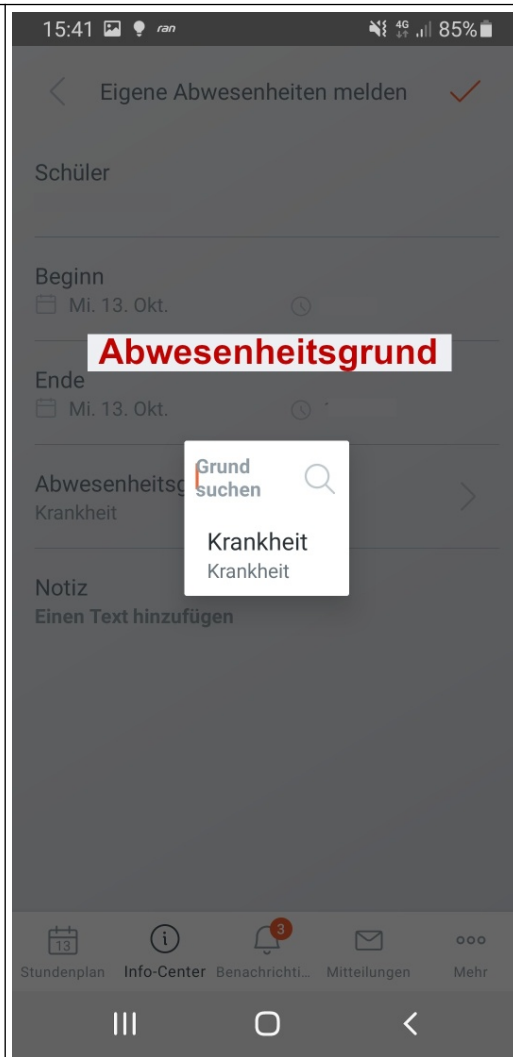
15:41 ran 4G 85%

Eigene Abwesenheiten melden

Schüler

Beginn
Mi. 13. Okt.

Abwesenheitsgrund

Ende
Mi. 13. Okt.

Abwesenheitsg
Krankheit

Grund suchen

Krankheit
Krankheit

Notiz
Einen Text hinzufügen

13
Stundenplan

Info-Center

3
Benachrichti...

Mitteilungen

Mehr